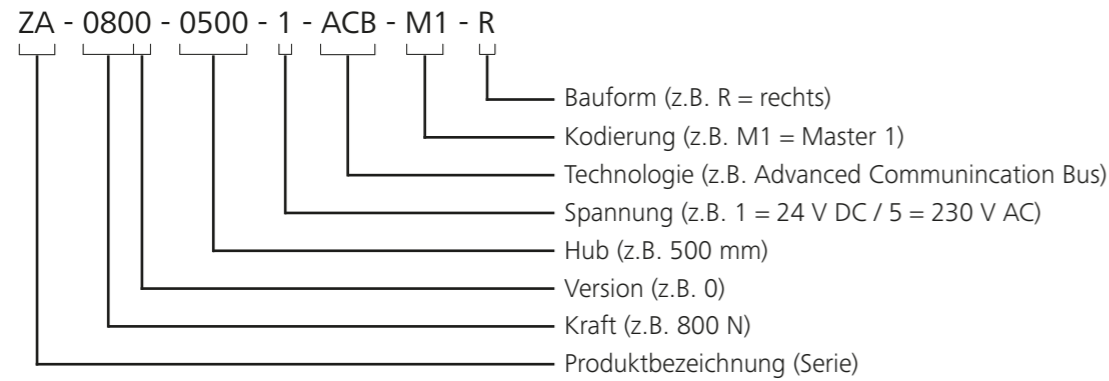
ZA - 0800 - 0500 - 1 - ACB - M1 - R

Bauform (z.B. R = rechts)
Kodierung (z.B. M1 = Master 1)
Technologie (z.B. Advanced Communincation Bus)
Spannung (z.B. 1 = 24 V DC / 5 = 230 V AC)
Hub (z.B. 500 mm)
Version (z.B. 0)
Kraft (z.B. 800 N)
Produktbezeichnung (Serie)